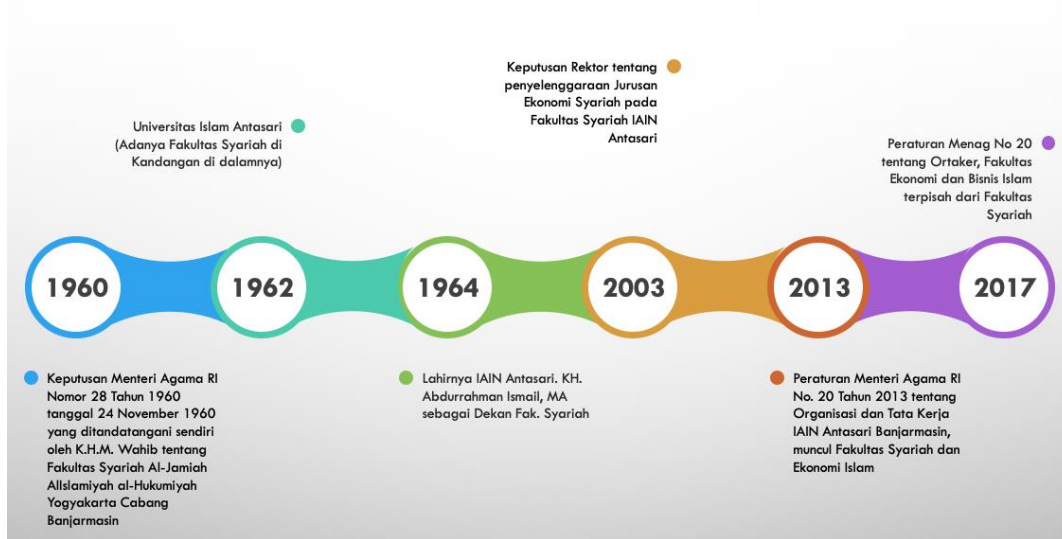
Keputusan Rektor tentang penyelenggaraan Jurusan Ekonomi Syariah pada Fakultas Syariah IAIN Antasari

Universitas Islam Antasari (Adanya Fakultas Syariah di Kandangan di dalamnya)

Peraturan Menag No 20 tentang Ortaker, Fakultas Ekonomi dan Bisnis Islam terpisah dari Fakultas Syariah

1960

1962

1964

2003

2013

2017

Keputusan Menteri Agama RI Nomor 28 Tahun 1960 tanggal 24 November 1960 yang ditandatangani sendiri oleh K.H.M. Wahib tentang Fakultas Syariah Al-Jamiah Allslamiyah al-Hukumiyah Yogyakarta Cabang Banjarmasin

Lahirnya IAIN Antasari. KH. Abdurrahman Ismail, MA sebagai Dekan Fak. Syariah

Peraturan Menteri Agama RI No. 20 Tahun 2013 tentang Organisasi dan Tata Kerja IAIN Antasari Banjarmasin, muncul Fakultas Syariah dan Ekonomi Islam